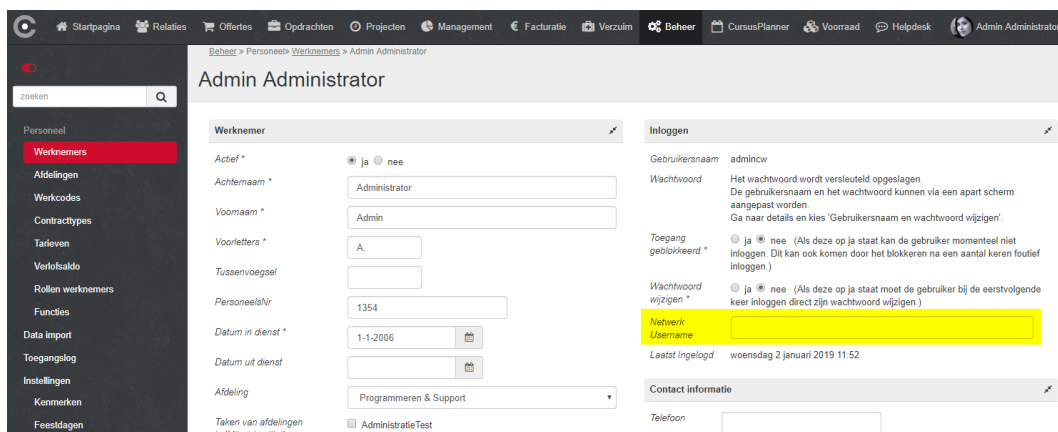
Startpagina Relaties Offertes Opdrachten Projecten Management Facturatie Verzuim Beheer CursusPlanner Voorraad Helpdesk Admin Administrator

zoeken

Personeel
Werknemers
Afdelingen
Werkcodes
Contracttypes
Tarieven
Verlofsaldo
Rollen werknemers
Functies
Data import
Toegangslog
Instellingen
Kenmerken
Feestdagen

Beheer » Personeel» Werknemers » Admin Administrator

Admin Administrator

Werknemer

Actief * ja nee
Achternaam * Administrator
Voornaam * Admin
Voorletters * A.
Tussenvoegsel
PersoneelsNr 1354
Datum in dienst * 1-1-2006
Datum uit dienst
Afdeling Programmeren & Support
Taken van afdelingen AdministratieTest

Inloggen

Gebruikersnaam admincw
Wachtwoord Het wachtwoord wordt versleuteld opgeslagen. De gebruikersnaam en het wachtwoord kunnen via een apart scherm aangepast worden. Ga naar details en kies 'Gebruikersnaam en wachtwoord wijzigen'.
Toegang geblokkeerd * ja nee (Als deze op ja staat kan de gebruiker momenteel niet inloggen. Dit kan ook komen door het blokkeren na een aantal keren foutief inloggen.)
Wachtwoord wijzigen * ja nee (Als deze op ja staat moet de gebruiker bij de eerstvolgende keer inloggen direct zijn wachtwoord wijzigen.)
Netwerk Username
Laatst Ingelogd woensdag 2 januari 2019 11:52

Contact informatie

Telefoon